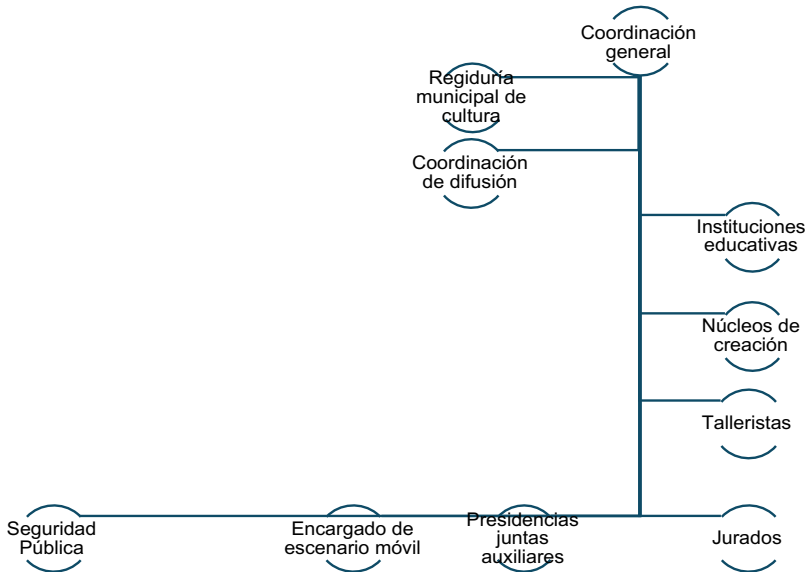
Coordinación general

Regiduría municipal de cultura

Coordinación de difusión

Instituciones educativas

Núcleos de creación

Talleristas

Seguridad Pública

Encargado de escenario móvil

Presidencias juntas auxiliares

Jurados